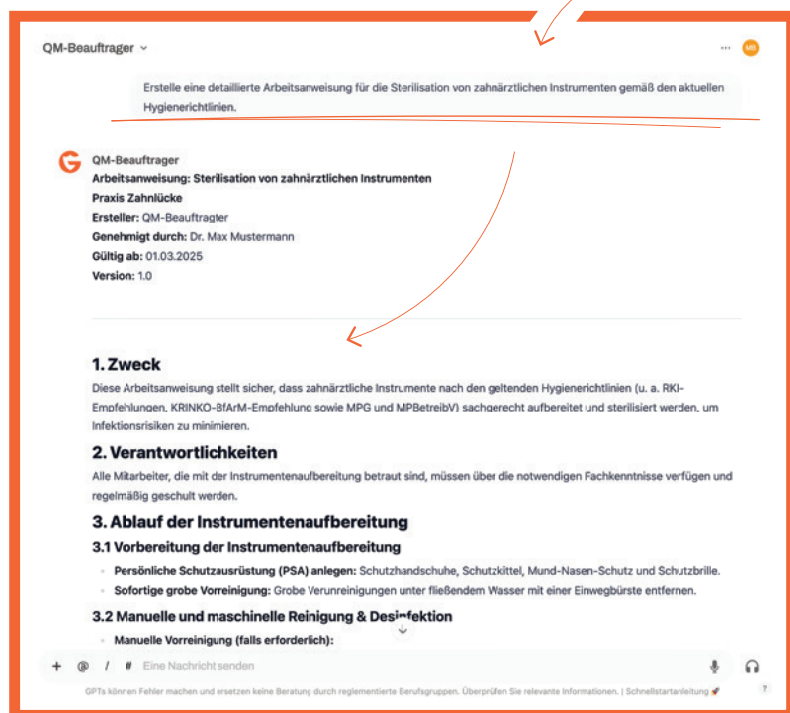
QM-Beauftrager

MB

Erstelle eine detaillierte Arbeitsanweisung für die Sterilisation von zahnärztlichen Instrumenten gemäß den aktuellen Hygienerichtlinien.

QM-Beauftrager
Arbeitsanweisung: Sterilisation von zahnärztlichen Instrumenten
Praxis Zahnlücke
Ersteller: QM-Beauftragter
Genehmigt durch: Dr. Max Mustermann
Gültig ab: 01.03.2025
Version: 1.0

1. Zweck

Diese Arbeitsanweisung stellt sicher, dass zahnärztliche Instrumente nach den geltenden Hygienerichtlinien (u. a. RKI-Empfehlungen, KRINKO-BfArM-Empfehlung sowie MPG und MPBetreibV) sachgerecht aufbereitet und sterilisiert werden, um Infektionsrisiken zu minimieren.

2. Verantwortlichkeiten

Alle Mitarbeiter, die mit der Instrumentenaufbereitung betraut sind, müssen über die notwendigen Fachkenntnisse verfügen und regelmäßig geschult werden.

3. Ablauf der Instrumentenaufbereitung

3.1 Vorbereitung der Instrumentenaufbereitung

- Persönliche Schutzausrüstung (PSA) anlegen: Schutzhandschuhe, Schutzkittel, Mund-Nasen-Schutz und Schutzbrille.
- Sofortige grobe Vorreinigung: Grobe Verunreinigungen unter fließendem Wasser mit einer Einwegbürste entfernen.

3.2 Manuelle und maschinelle Reinigung & Desinfektion

- Manuelle Vorreinigung (falls erforderlich):

+ @ / # Eine Nachricht senden

GPTs können Fehler machen und ersetzen keine Beratung durch reglementierte Berufsgruppen. Überprüfen Sie relevante Informationen. | Schnellstartanleitung

?